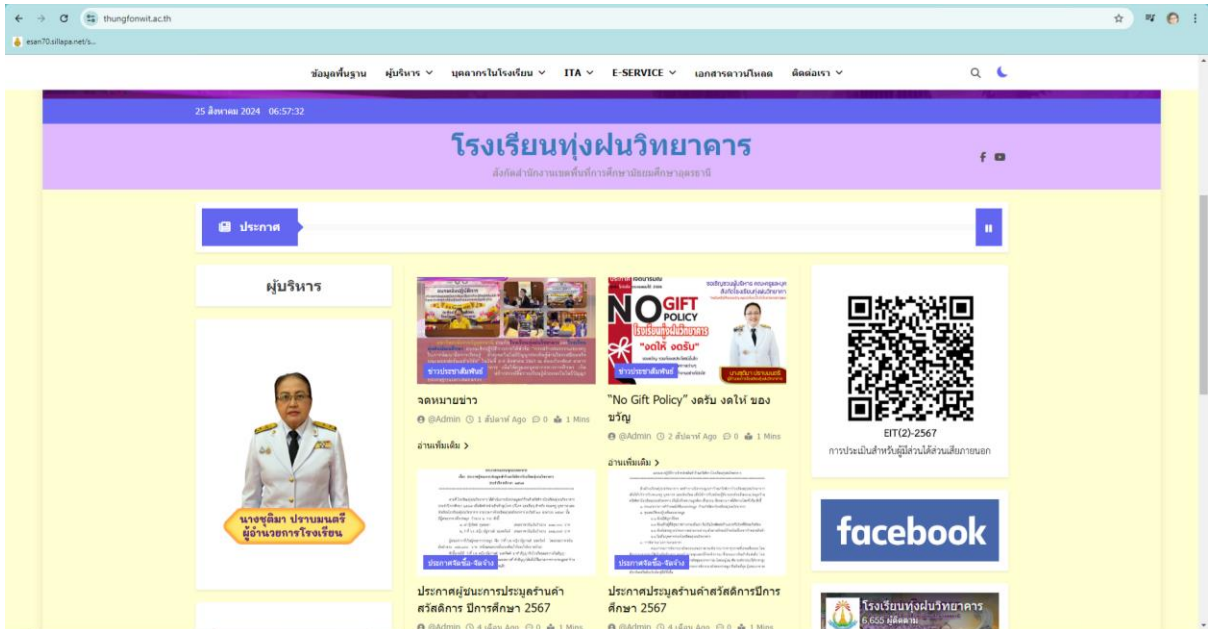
thungfonwit.ac.th
esan70.sillapa.net/s...

ข้อมูลพื้นฐาน ผู้บริหาร บุคลากรในโรงเรียน ITA E-SERVICE เอกสารดาวน์โหลด ติดต่อเรา

25 สิงหาคม 2024 06:57:32

โรงเรียนทุ่งฝนวิทยาคาร
สังกัดสำนักงานเขตพื้นที่การศึกษามัธยมศึกษาอุดรธานี

ประกาศ

ผู้บริหาร

นางยุพิมา ปราบมนตรี
ผู้อำนวยการโรงเรียน

ข่าวประชาสัมพันธ์
จดหมายข่าว
@Admin 1 สัปดาห์ Ago 0 1 Mins
อ่านเพิ่มเติม >

NO GIFT POLICY
โรงเรียนทุ่งฝนวิทยาคาร
"งดให้ งดรับ"
ข่าวประชาสัมพันธ์
"No Gift Policy" งดรับ งดให้ ของขวัญ
@Admin 2 สัปดาห์ Ago 0 1 Mins
อ่านเพิ่มเติม >

ประกาศจัดซื้อ-จัดจ้าง
ประกาศผู้ชนะการประมูลร้านค้าสวัสดิการ ปีการศึกษา 2567
@Admin 4 เดือน Ago 0 1 Mins

ประกาศจัดซื้อ-จัดจ้าง
ประกาศประมูลร้านค้าสวัสดิการปีการศึกษา 2567
@Admin 4 เดือน Ago 0 1 Mins

EIT(2)-2567
การประเมินสำหรับผู้มีส่วนได้ส่วนเสียภายนอก

facebook

โรงเรียนทุ่งฝนวิทยาคาร
6,655 ผู้ติดตาม